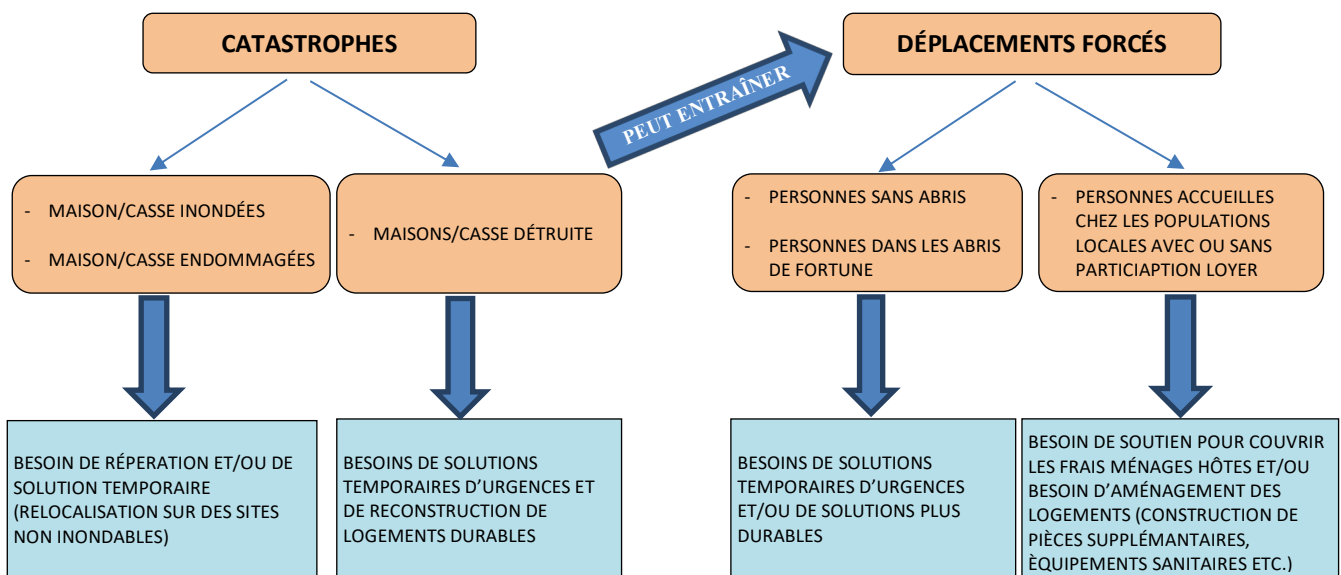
CATASTROPHES

PEUT ENTRAÎNER

DÉPLACEMENTS FORCÉS

- MAISON/CASSE INONDÉES
- MAISON/CASSE ENDOMMAGÉES

- MAISONS/CASSE DÉTRUITE

- PERSONNES SANS ABRIS
- PERSONNES DANS LES ABRIS DE FORTUNE

- PERSONNES ACCUEILLES CHEZ LES POPULATIONS LOCALES AVEC OU SANS PARTICIAPTION LOYER

BESOIN DE RÉPERATION ET/OU DE SOLUTION TEMPORAIRE (RELOCALISATION SUR DES SITES NON INONDABLES)

BESOINS DE SOLUTIONS TEMPORAIRES D'URGENCES ET DE RECONSTRUCTION DE LOGEMENTS DURABLES

BESOINS DE SOLUTIONS TEMPORAIRES D'URGENCES ET/OU DE SOLUTIONS PLUS DURABLES

BESOIN DE SOUTIEN POUR COUVRIR LES FRAIS MÉNAGES HÔTES ET/OU BESOIN D'AMÉNAGEMENT DES LOGEMENTS (CONSTRUCTION DE PIÈCES SUPPLÉMANTAIRES, ÈQUIPEMENTS SANITAIRES ETC.)